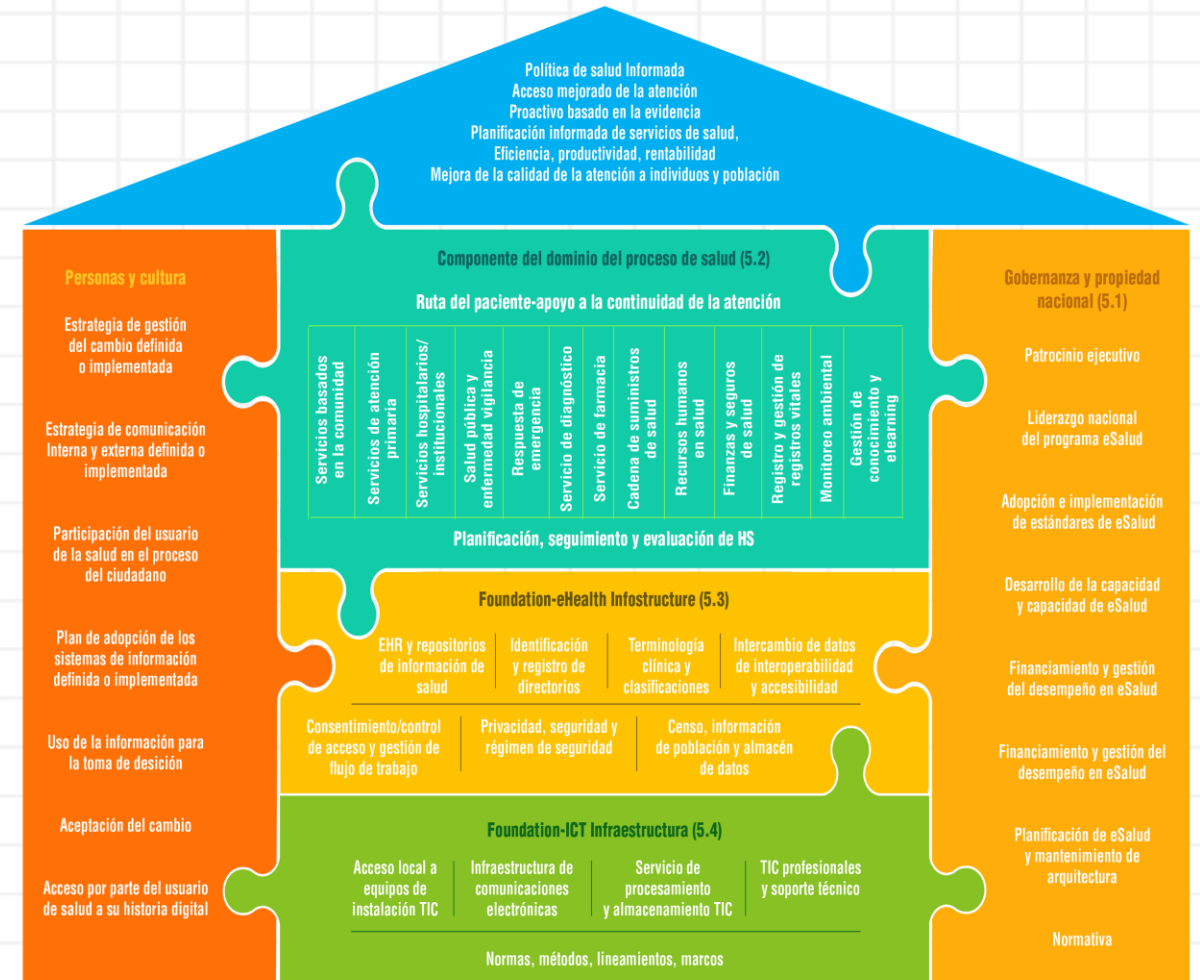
Política de salud Informada
Acceso mejorado de la atención
Proactivo basado en la evidencia
Planificación informada de servicios de salud,
Eficiencia, productividad, rentabilidad
Mejora de la calidad de la atención a individuos y población

Personas y cultura

Estrategia de gestión del cambio definida o implementada

Estrategia de comunicación Interna y externa definida o implementada

Participación del usuario de la salud en el proceso del ciudadano

Plan de adopción de los sistemas de información definida o implementada

Uso de la información para la toma de desición

Aceptación del cambio

Acceso por parte del usuario de salud a su historia digital

Componente del dominio del proceso de salud (5.2)

Ruta del paciente-apoyo a la continuidad de la atención

Servicios basados en la comunidad
Servicios de atención primaria
Servicios hospitalarios/ institucionales
Salud pública y enfermedad vigilancia
Respuesta de emergencia
Servicio de diagnóstico
Servicio de farmacia
Cadena de suministros de salud
Recursos humanos en salud
Finanzas y seguros de salud
Registro y gestión de registros vitales
Monitoreo ambiental
Gestión de conocimiento y elearning

Planificación, seguimiento y evaluación de HS

Foundation-eHealth Infostructure (5.3)

EHR y repositorios de información de salud
Identificación y registro de directorios
Terminología clínica y clasificaciones
Intercambio de datos de interoperabilidad y accesibilidad

Consentimiento/control de acceso y gestión de flujo de trabajo
Privacidad, seguridad y régimen de seguridad
Censo, información de población y almacén de datos

Foundation-ICT Infraestructura (5.4)

Acceso local a equipos de instalación TIC
Infraestructura de comunicaciones electrónicas
Servicio de procesamiento y almacenamiento TIC
TIC profesionales y soporte técnico

Normas, métodos, lineamientos, marcos

Gobernanza y propiedad nacional (5.1)

Patrocinio ejecutivo

Liderazgo nacional del programa eSalud

Adopción e implementación de estándares de eSalud

Desarrollo de la capacidad y capacidad de eSalud

Financiamiento y gestión del desempeño en eSalud

Financiamiento y gestión del desempeño en eSalud

Planificación de eSalud y mantenimiento de arquitectura

Normativa